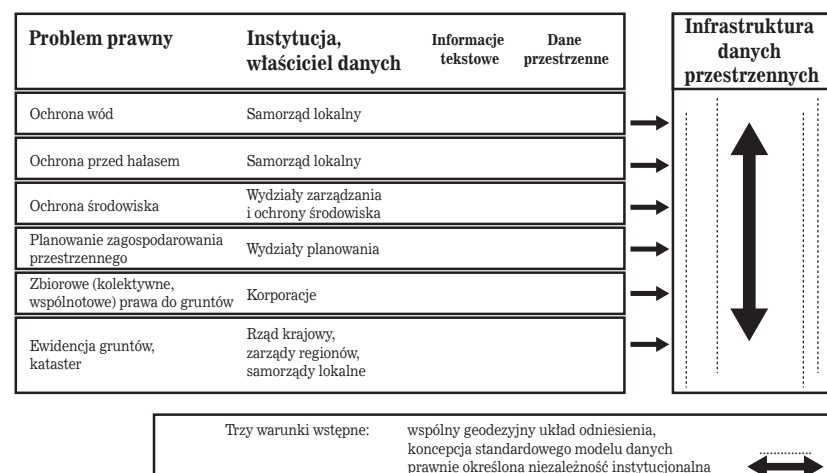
| Problem prawny | Instytucja, właściciel danych | Informacje tekstowe | Dane przestrzenne |
|---|---|---|---|
| Ochrona wód | Samorząd lokalny | | |
| Ochrona przed hałasem | Samorząd lokalny | | |
| Ochrona środowiska | Wydziały zarządzania i ochrony środowiska | | |
| Planowanie zagospodarowania przestrzennego | Wydziały planowania | | |
| Zbiorowe (kolektywne, wspólnotowe) prawa do gruntów | Korporacje | | |
| Ewidencja gruntów, kataster | Rząd krajowy, zarządy regionów, samorządy lokalne | | |

Infrastruktura danych przestrzennych

Trzy warunki wstępne: wspólny geodezyjny układ odniesienia, koncepcja standardowego modelu danych prawnie określona niezależność instytucjonalna